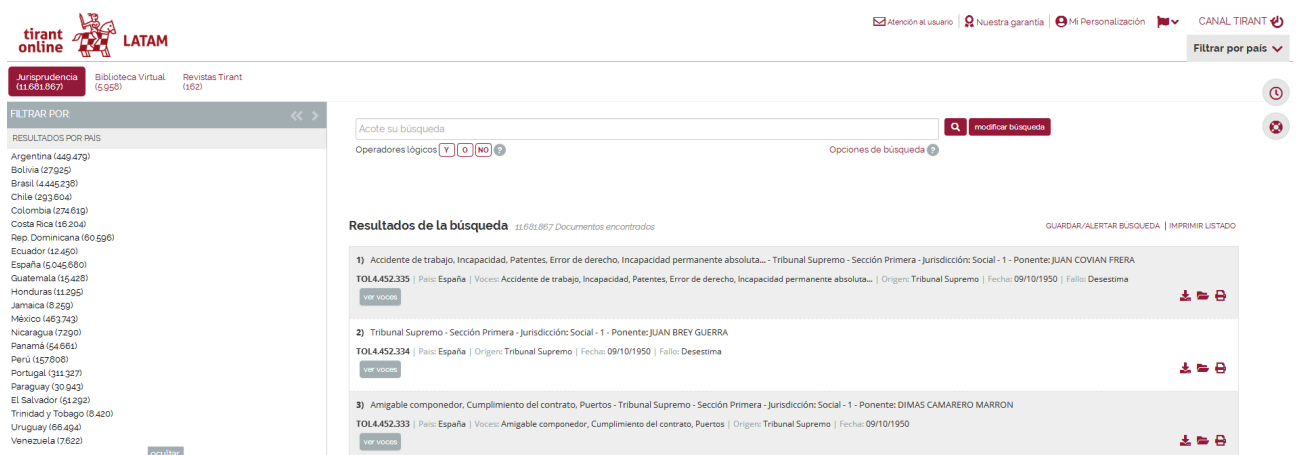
tirant online LATAM

Atención al usuario | Nuestra garantía | Mi Personalización | CANAL TIRANT

Filtrar por país

Jurisprudencia (11.681.867) Biblioteca Virtual (5.958) Revistas Tirant (162)

FILTRAR POR

RESULTADOS POR PAÍS

Argentina (449.479)
Bolivia (27.925)
Brasil (4.445.238)
Chile (293.604)
Colombia (274.619)
Costa Rica (16.204)
Rep. Dominicana (60.596)
Ecuador (12.450)
España (5.045.680)
Guatemala (15.428)
Honduras (11.295)
Jamaica (8.259)
México (463.743)
Nicaragua (7.290)
Panamá (54.661)
Perú (157.808)
Portugal (311.327)
Paraguay (30.943)
El Salvador (51.292)
Trinidad y Tobago (8.420)
Uruguay (66.494)
Venezuela (7.622)

ocultar

Acote su búsqueda

modificar búsqueda

Operadores lógicos Y O NO

Opciones de búsqueda

Resultados de la búsqueda 11.681.867 Documentos encontrados

GUARDAR/ALERTAR BUSQUEDA | IMPRIMIR LISTADO

1) Accidente de trabajo, Incapacidad, Patentes, Error de derecho, Incapacidad permanente absoluta... - Tribunal Supremo - Sección Primera - Jurisdicción: Social - 1 - Ponente: JUAN COVIAN FRERA

TOL4.452.335 | País: España | Voces: Accidente de trabajo, Incapacidad, Patentes, Error de derecho, Incapacidad permanente absoluta... | Origen: Tribunal Supremo | Fecha: 09/10/1950 | Fallo: Desestima

ver voces

2) Tribunal Supremo - Sección Primera - Jurisdicción: Social - 1 - Ponente: JUAN BREY GUERRA

TOL4.452.334 | País: España | Origen: Tribunal Supremo | Fecha: 09/10/1950 | Fallo: Desestima

ver voces

3) Amigable componedor, Cumplimiento del contrato, Puertos - Tribunal Supremo - Sección Primera - Jurisdicción: Social - 1 - Ponente: DIMAS CAMARERO MARRON

TOL4.452.333 | País: España | Voces: Amigable componedor, Cumplimiento del contrato, Puertos | Origen: Tribunal Supremo | Fecha: 09/10/1950

ver voces